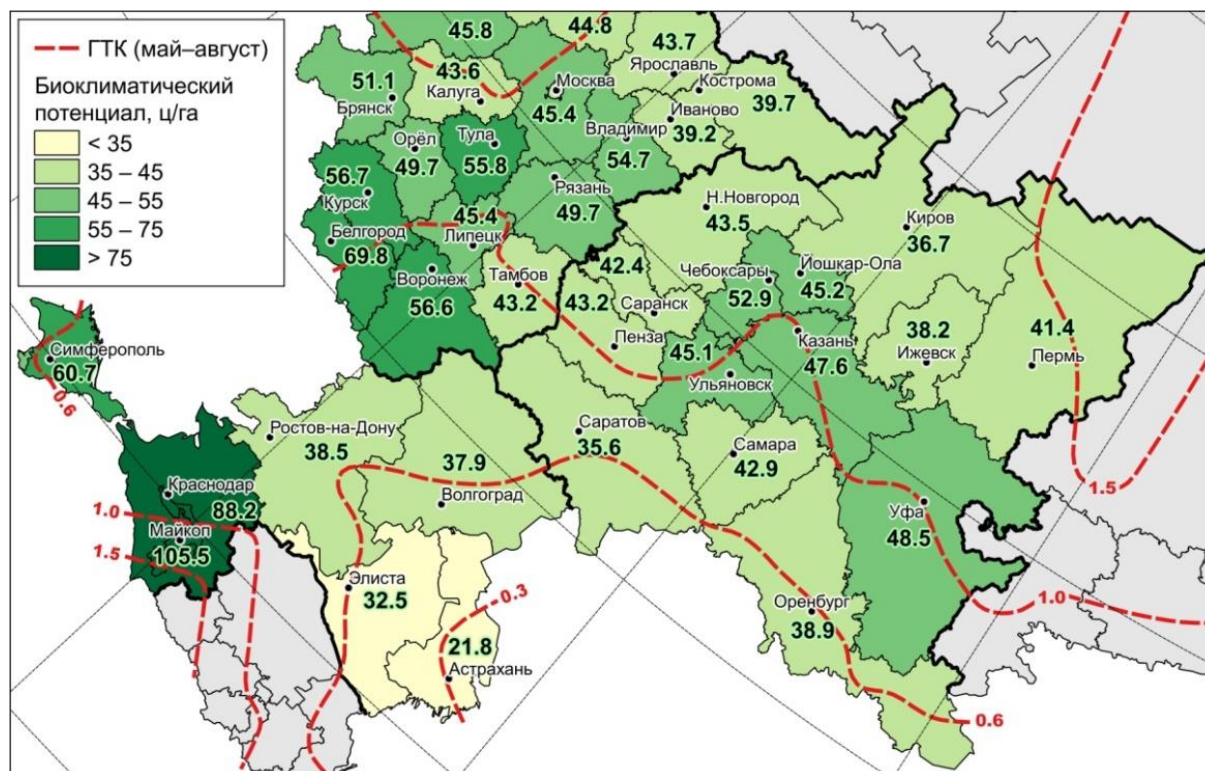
ГТК (май–август)
Биоклиматический потенциал, ц/га
< 35
35 – 45
45 – 55
55 – 75
> 75

45.8
44.8
43.7
Ярославль
Кострома
51.1
43.6
Москва
Калуга
Брянск
45.4
Иваново
39.7
Тула
Владимир
39.2
Орёл
49.7
55.8
54.7
56.7
Курск
Рязань
49.7
Н.Новгород
43.5
Киров
36.7
45.4
Белгород
Липецк
69.8
Воронеж
56.6
Тамбов
43.2
42.4
43.2
Саранск
Чебоксары
52.9
Йошкар-Ола
45.2
38.2
Ижевск
41.4
Пермь
Пенза
45.1
Казань
47.6
Ульяновск
Симферополь
60.7
0.6
Ростов-на-Дону
38.5
37.9
Волгоград
Саратов
35.6
Самара
42.9
Уфа
48.5
1.5
Краснодар
88.2
1.0
Майкоп
1.5
105.5
Элиста
32.5
0.3
21.8
Астрахань
Оренбург
38.9
1.0
0.6